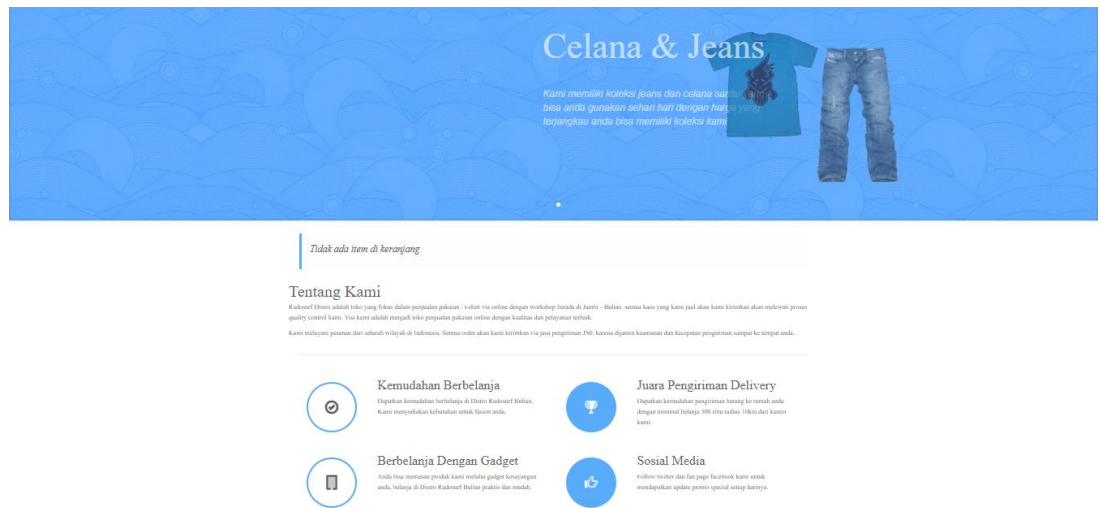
Celana & Jeans

Kami memiliki koleksi jeans dan celana santai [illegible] bisa anda gunakan sehari hari dengan harga yang terjangkau anda bisa memiliki koleksi kami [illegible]

Tidak ada item di keranjang

Tentang Kami

Rudosurf Distro adalah toko yang fokus dalam penjualan pakaian / t-shirt via online dengan workshop berada di Jambi - Bulian. semua kaos yang kami jual akan kami kirimkan akan melewati proses quality control kami. Visi kami adalah menjadi toko penjualan pakaian online dengan kualitas dan pelayanan terbaik.

Kami melayani pesanan dari seluruh wilayah di Indonesia. Semua order akan kami kirimkan via jasa pengiriman JNE karena dijamin keamanan dan kecepatan pengiriman sampai ke tempat anda.

Kemudahan Berbelanja
Dapatkan kemudahan berbelanja di Distro Rudosurf Bulian, Kami menyediakan kebutuhan untuk fasion anda.

Juara Pengiriman Delivery
Dapatkan kemudahan pengiriman barang ke rumah anda dengan minimal belanja 300 ribu radius 10km dari kantor kami.

Berbelanja Dengan Gadget
Anda bisa memesan produk kami melalui gadget kesayangan anda, belanja di Distro Rudosurf Bulian praktis dan mudah.

Sosial Media
Follow twitter dan fan page facebook kami untuk mendapatkan update promo special setiap harinya.